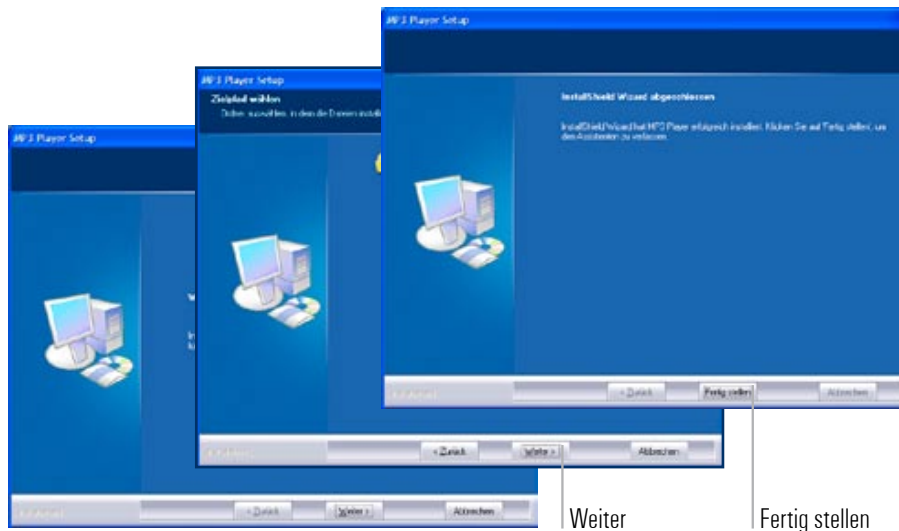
MP3 Player Setup

InstallShield Wizard abgeschlossen

InstallShield Wizard hat MP3 Player erfolgreich installiert. Klicken Sie auf Fertig stellen, um den Assistenten zu verlassen.

< Zurück
Fertig stellen
Abbrechen

MP3 Player Setup

Zielpfad wählen

Ordner auswählen, in dem die Dateien installi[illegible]

< Zurück
Weiter >
Abbrechen

MP3 Player Setup

W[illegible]

< Zurück
Weiter >
Abbrechen

Weiter

Fertig stellen